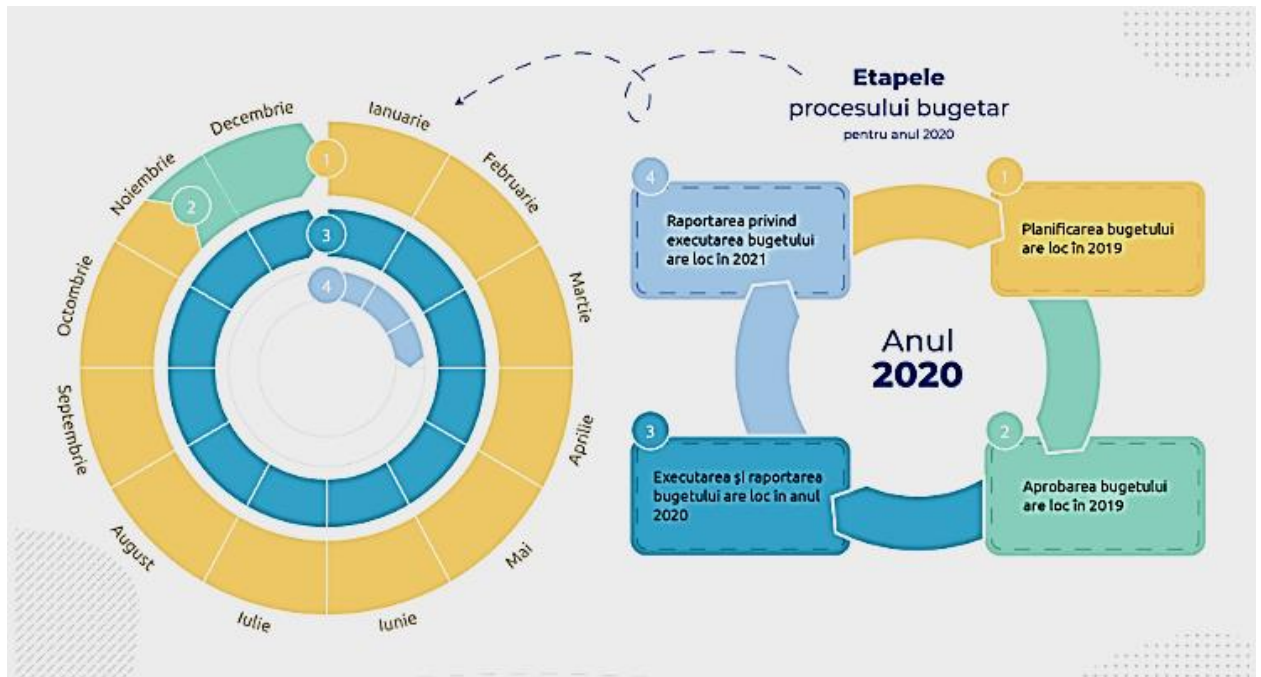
Decembrie
Ianuarie
Noiembrie
Februarie
1
2
3
4
Octombrie
Martie
Septembrie
Aprilie
August
Mai
Iulie
Iunie

Etapele
procesului bugetar
pentru anul 2020

4
Raportarea privind executarea bugetului are loc în 2021

1
Planificarea bugetului are loc în 2019

Anul
2020

3
Executarea și raportarea bugetului are loc în anul 2020

2
Aprobarea bugetului are loc în 2019